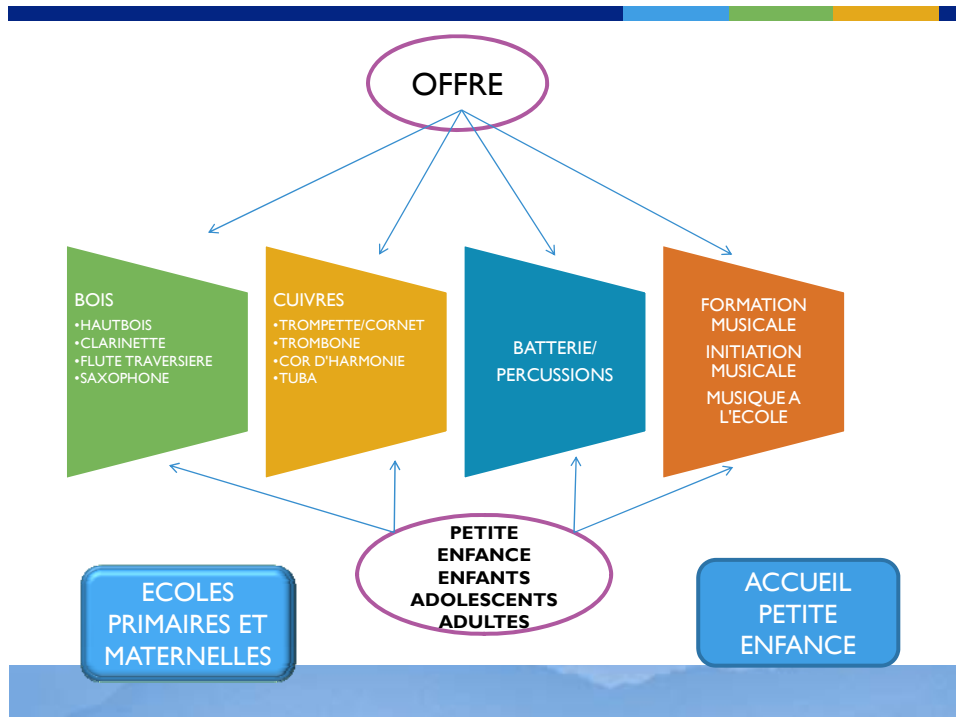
OFFRE

BOIS
•HAUTBOIS
•CLARINETTE
•FLUTE TRAVERSIERE
•SAXOPHONE

CUIVRES
•TROMPETTE/CORNET
•TROMBONE
•COR D'HARMONIE
•TUBA

BATTERIE/
PERCUSSIONS

FORMATION MUSICALE
INITIATION MUSICALE
MUSIQUE A L'ECOLE

PETITE ENFANCE
ENFANTS
ADOLESCENTS
ADULTES

ECOLES PRIMAIRES ET MATERNELLES

ACCUEIL PETITE ENFANCE